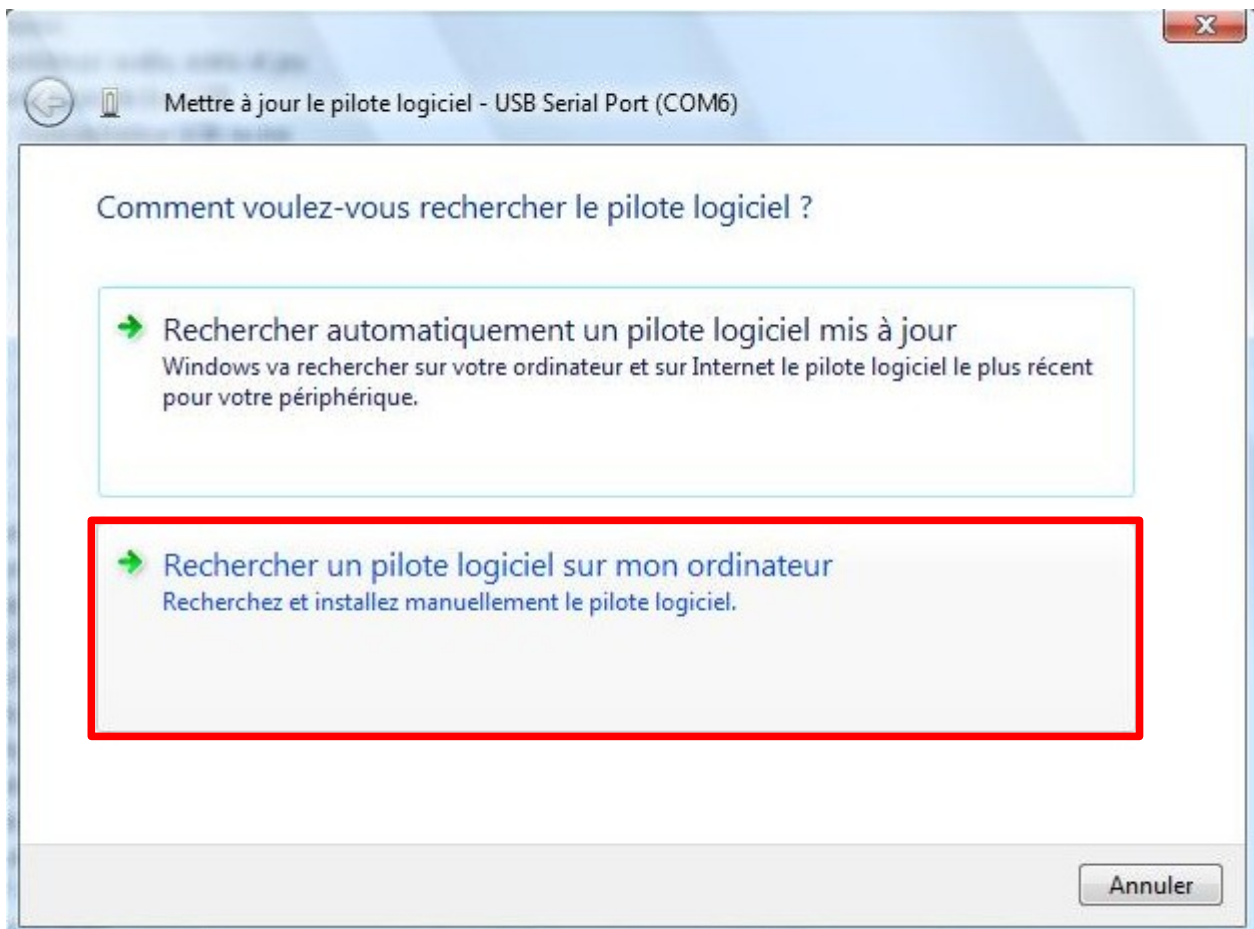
Mettre à jour le pilote logiciel - USB Serial Port (COM6)

Comment voulez-vous rechercher le pilote logiciel ?

Rechercher automatiquement un pilote logiciel mis à jour
Windows va rechercher sur votre ordinateur et sur Internet le pilote logiciel le plus récent pour votre périphérique.

Rechercher un pilote logiciel sur mon ordinateur
Recherchez et installez manuellement le pilote logiciel.

Annuler